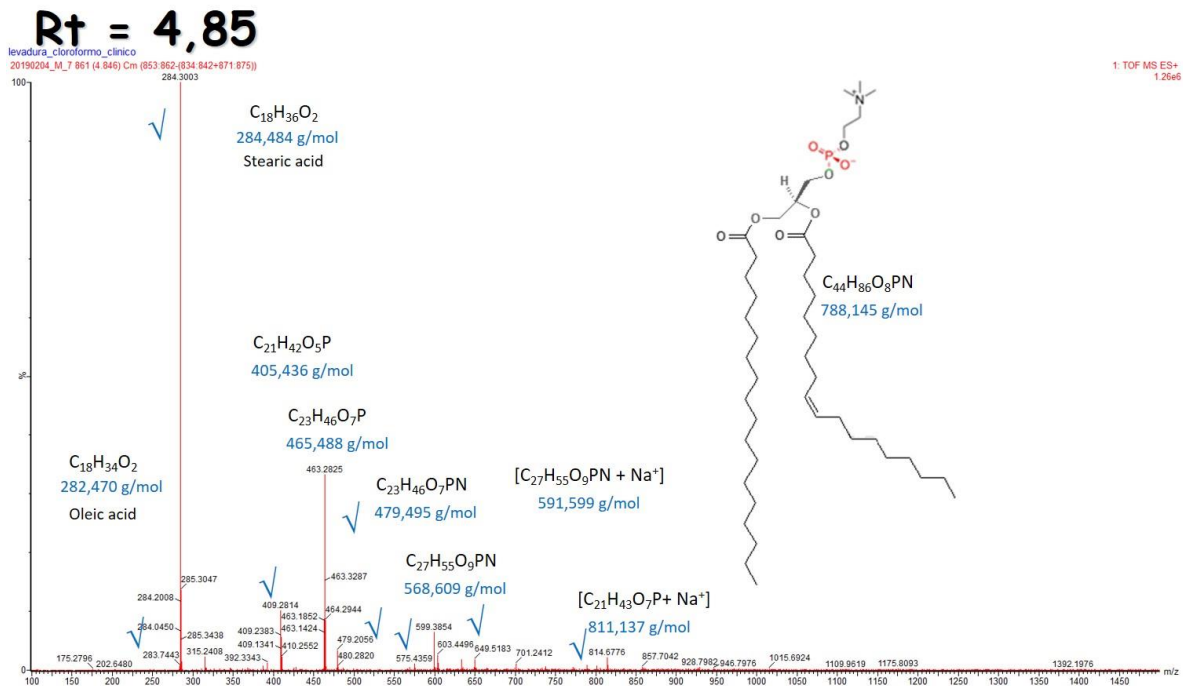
Rt = 4,85

levadura_cloroformo_clinico
20190204_M_7 861 (4.846) Cm (853:862-(834:842+871:875))

1: TOF MS ES+
1.26e6

100

%

0

284.3003

$C_{18}H_{36}O_2$
284,484 g/mol
Stearic acid

√

$C_{44}H_{86}O_8PN$
788,145 g/mol

$C_{21}H_{42}O_5P$
405,436 g/mol

$C_{23}H_{46}O_7P$
465,488 g/mol

$C_{18}H_{34}O_2$
282,470 g/mol
Oleic acid

463.2825

$C_{23}H_{46}O_7PN$
479,495 g/mol

$[C_{27}H_{55}O_9PN + Na^+]$
591,599 g/mol

$C_{27}H_{55}O_9PN$
568,609 g/mol

$[C_{21}H_{43}O_7P+ Na^+]$
811,137 g/mol

285.3047
463.3287
284.2008
409.2814
463.1852
464.2944
284.0450
285.3438
409.2383
463.1424
409.1341
410.2552
479.2056
599.3854
283.7443
315.2408
392.3343
480.2820
575.4359
603.4496
649.5183
175.2796
202.6480
701.2412
814.6776
857.7042
928.7982
946.7976
1015.6924
1109.9619
1175.8093
1392.1976

100 150 200 250 300 350 400 450 500 550 600 650 700 750 800 850 900 950 1000 1050 1100 1150 1200 1250 1300 1350 1400 1450 m/z